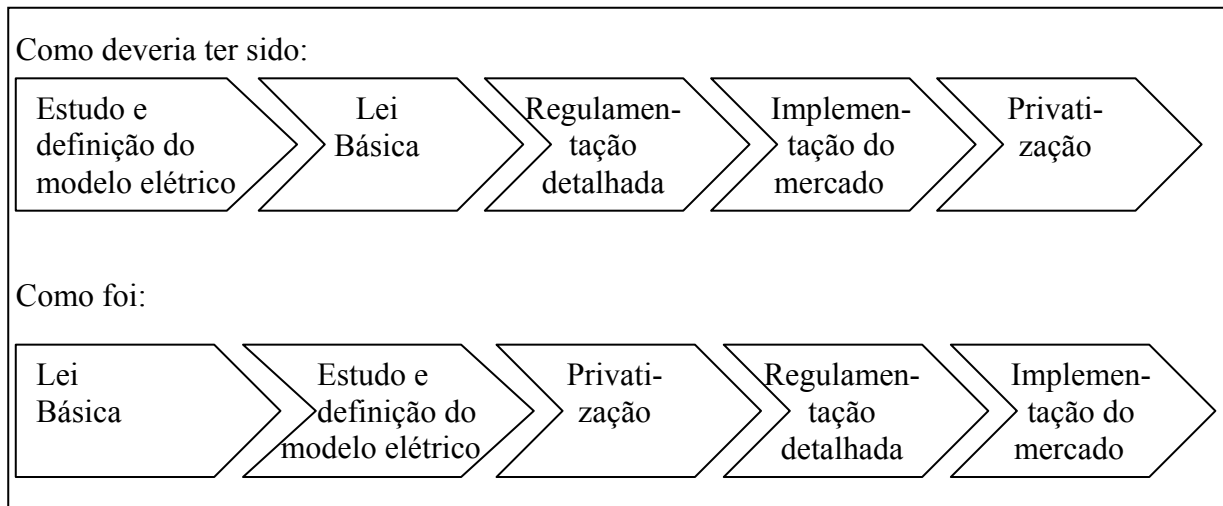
Como deveria ter sido:

Estudo e definição do modelo elétrico

Lei Básica

Regulamentação detalhada

Implementação do mercado

Privatização

Como foi:

Lei Básica

Estudo e definição do modelo elétrico

Privatização

Regulamentação detalhada

Implementação do mercado